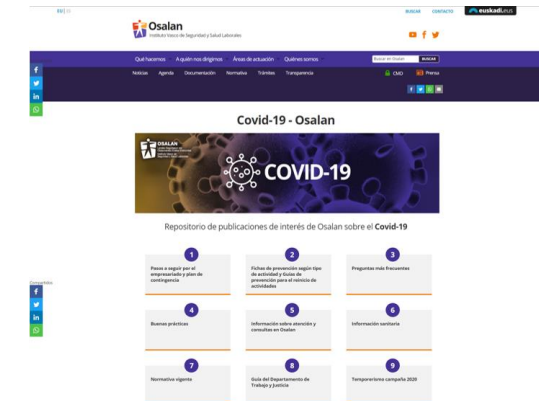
EU | ES

BUSCAR CONTACTO euskadi.eus

Osalan
Instituto Vasco de Seguridad y Salud Laborales

Qué hacemos A quién nos dirigimos Áreas de actuación Quiénes somos

Buscar en Osalan BUSCAR

Noticias Agenda Documentación Normativa Trámites Transparencia

CMD Prensa

Covid-19 - Osalan

OSALAN
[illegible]

COVID-19

Repositorio de publicaciones de interés de Osalan sobre el Covid-19

1
Pasos a seguir por el empresariado y plan de contingencia

2
Fichas de prevención según tipo de actividad y Guías de prevención para el reinicio de actividades

3
Preguntas más frecuentes

Compartir

4
Buenas prácticas

5
Información sobre atención y consultas en Osalan

6
Información sanitaria

7
Normativa vigente

8
Guía del Departamento de Trabajo y Justicia

9
Temporerismo campaña 2020